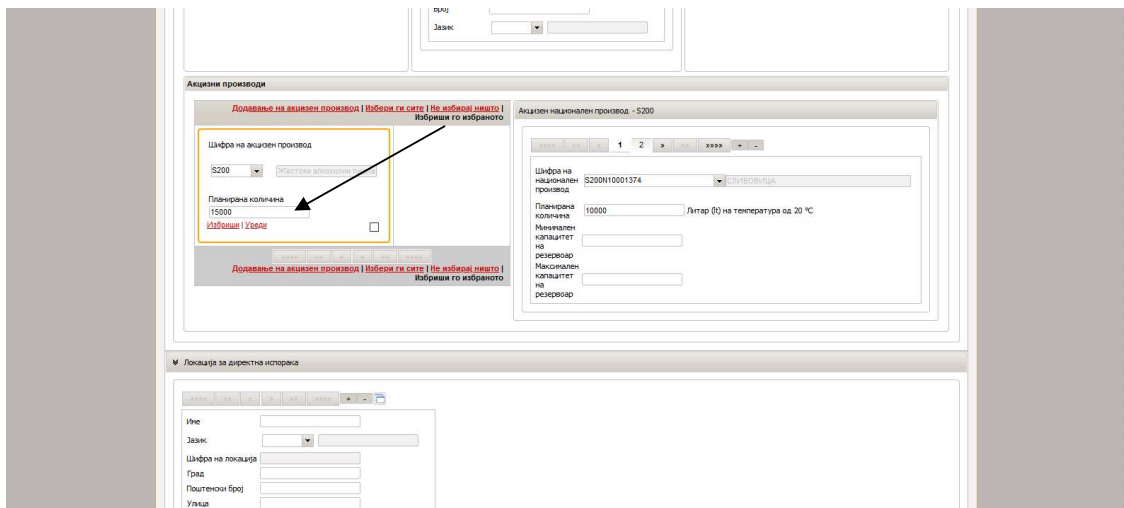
Број
Јазик

Акцизни производи

Додавање на акцизен производ | Избери ги сите | Не избирај ништо | Избриши го избраното

Шифра на акцизен производ
S200
Жестоки алкохолни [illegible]
Планирана количина
15000
Избриши | Уреди

Додавање на акцизен производ | Избери ги сите | Не избирај ништо | Избриши го избраното

Акцизен национален производ - S200

1 2 » »» »»»» + -

Шифра на национален производ S200N10001374 СЛИВОВИЦА
Планирана количина 10000 Литар (lt) на температура од 20 °C
Минимален капацитет на резервоар
Максимален капацитет на резервоар

Локација за директна испорака

+ -
Име
Јазик
Шифра на локација
Град
Поштенски број
Улица